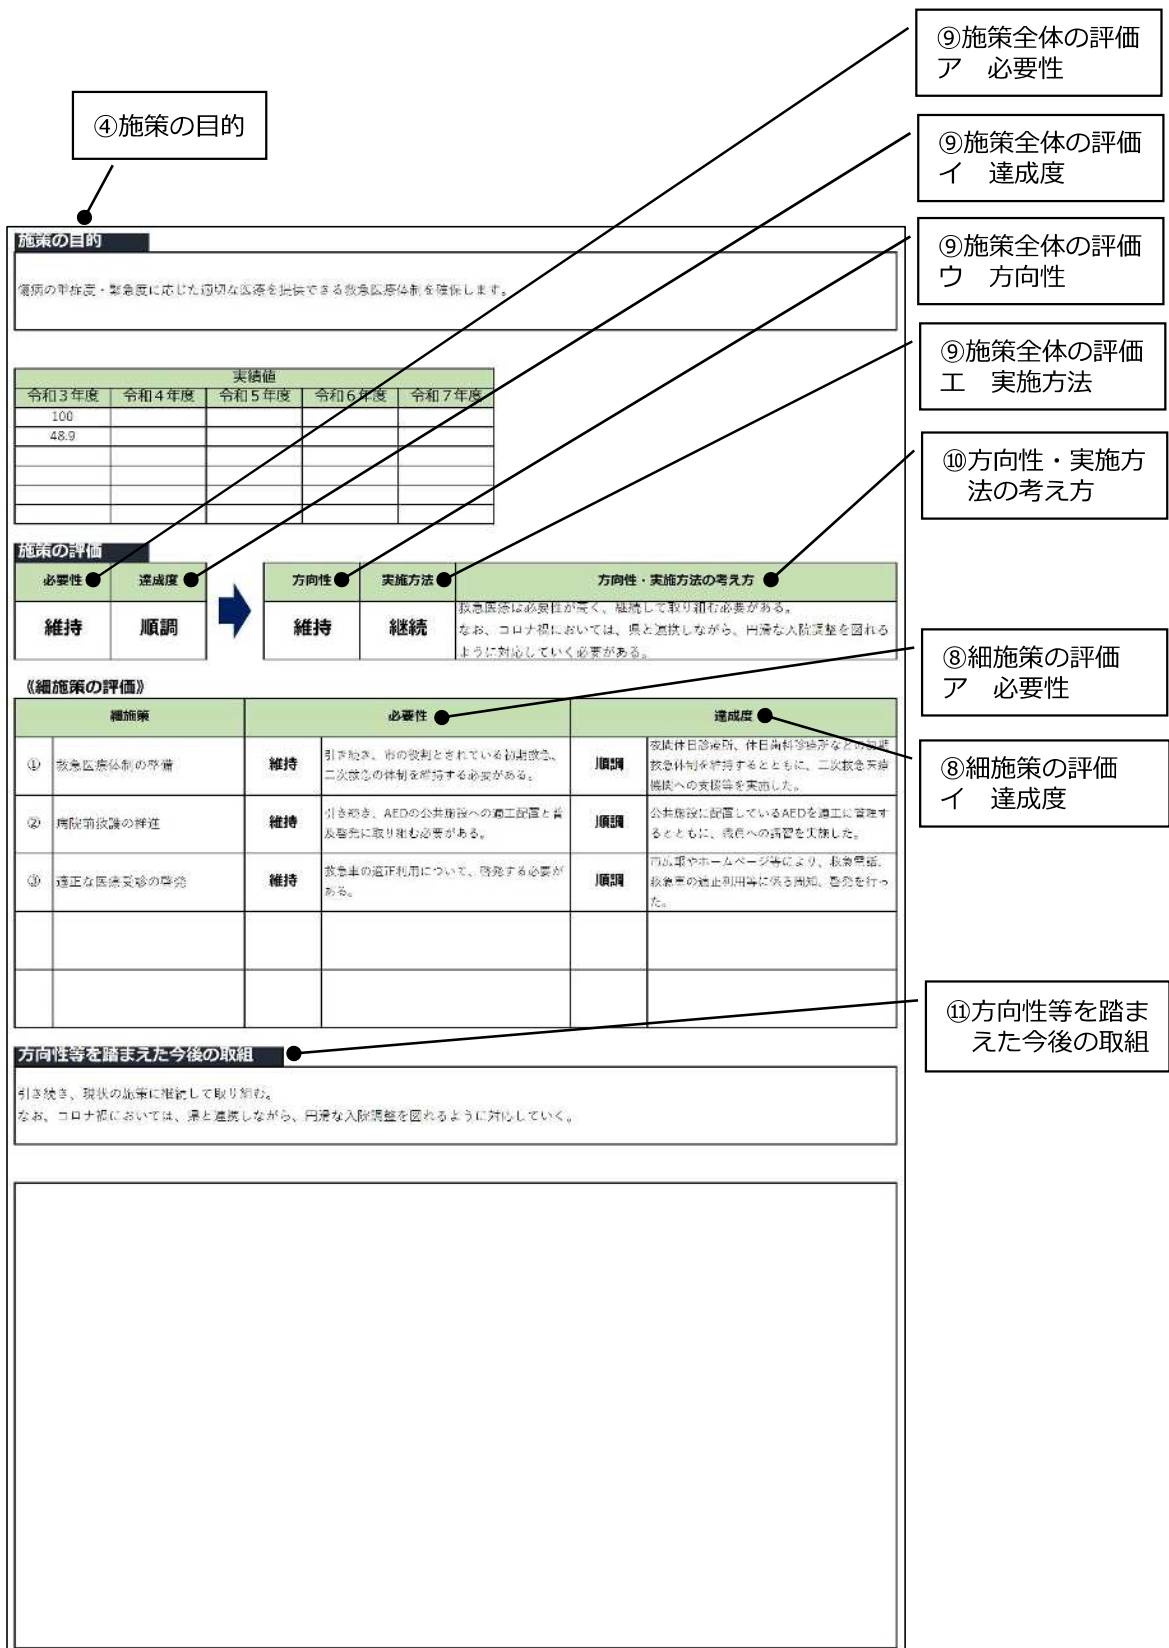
⑨施策全体の評価
ア　必要性

④施策の目的

⑨施策全体の評価
イ　達成度

⑨施策全体の評価
ウ　方向性

⑨施策全体の評価
エ　実施方法

⑩方向性・実施方法の考え方

施策の目的

傷病の重症度・緊急度に応じた適切な医療を提供できる救急医療体制を確保します。

| 実績値 | | | | |
|---|---|---|---|---|
| 令和３年度 | 令和４年度 | 令和５年度 | 令和６年度 | 令和７年度 |
| 100 | | | | |
| 48.9 | | | | |
| | | | | |
| | | | | |
| | | | | |
| | | | | |

施策の評価

| 必要性 | 達成度 |
|---|---|
| 維持 | 順調 |

| 方向性 | 実施方法 | 方向性・実施方法の考え方 |
|---|---|---|
| 維持 | 継続 | 救急医療は必要性が高く、継続して取り組む必要がある。なお、コロナ禍においては、県と連携しながら、円滑な入院調整を図れるように対応していく必要がある。 |

⑧細施策の評価
ア　必要性

《細施策の評価》

⑧細施策の評価
イ　達成度

| | 細施策 | 必要性 | | 達成度 | |
|---|---|---|---|---|---|
| ① | 救急医療体制の整備 | 維持 | 引き続き、市の役割とされている初期救急、二次救急の体制を維持する必要がある。 | 順調 | 夜間休日診療所、休日歯科診療所などの初期救急体制を維持するとともに、二次救急医療機関への支援等を実施した。 |
| ② | 病院前救護の推進 | 維持 | 引き続き、AEDの公共施設への適正配置と普及啓発に取り組む必要がある。 | 順調 | 公共施設に配置しているAEDを適正に管理するとともに、職員への講習を実施した。 |
| ③ | 適正な医療受診の啓発 | 維持 | 救急車の適正利用について、啓発する必要がある。 | 順調 | 市広報やホームページ等により、救急医療、救急車の適正利用等に係る周知、啓発を行った。 |
| | | | | | |
| | | | | | |

⑪方向性等を踏まえた今後の取組

方向性等を踏まえた今後の取組

引き続き、現状の施策に継続して取り組む。
なお、コロナ禍においては、県と連携しながら、円滑な入院調整を図れるように対応していく。